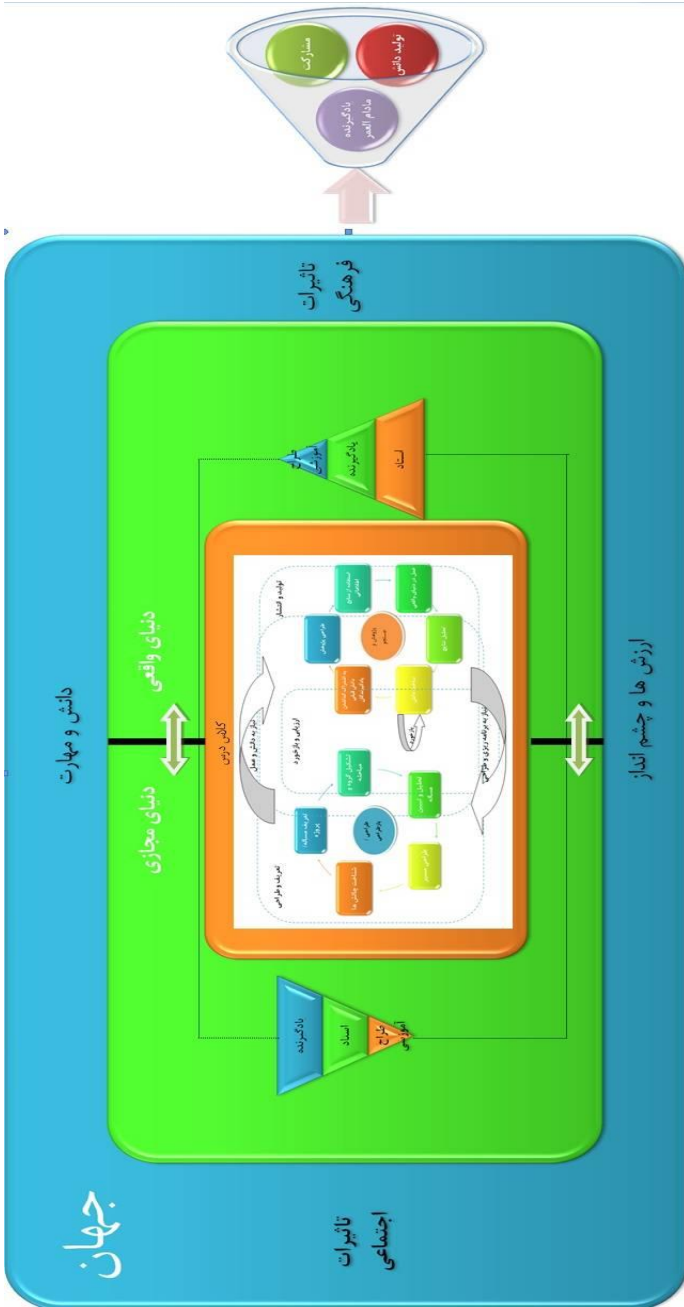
مشارکت
تولید دانش
یادگیرنده مادام العمر

تاثیرات فرهنگی

دانش و مهارت

دنیای واقعی

دنیای مجازی

کلاس درس

ارزش ها و چشم انداز

یادگیرنده
اساتید
طراح آموزشی

استاد
یادگیرنده
طراح آموزشی

جهان

تاثیرات اجتماعی

تعریف و طراحی
ارزیابی و بازخورد
تولید و انتشار
نیاز به دانش و عمل
نیاز به برنامه ریزی و طراحی
طراحی آموزشی
ارزیابی مستمر
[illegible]